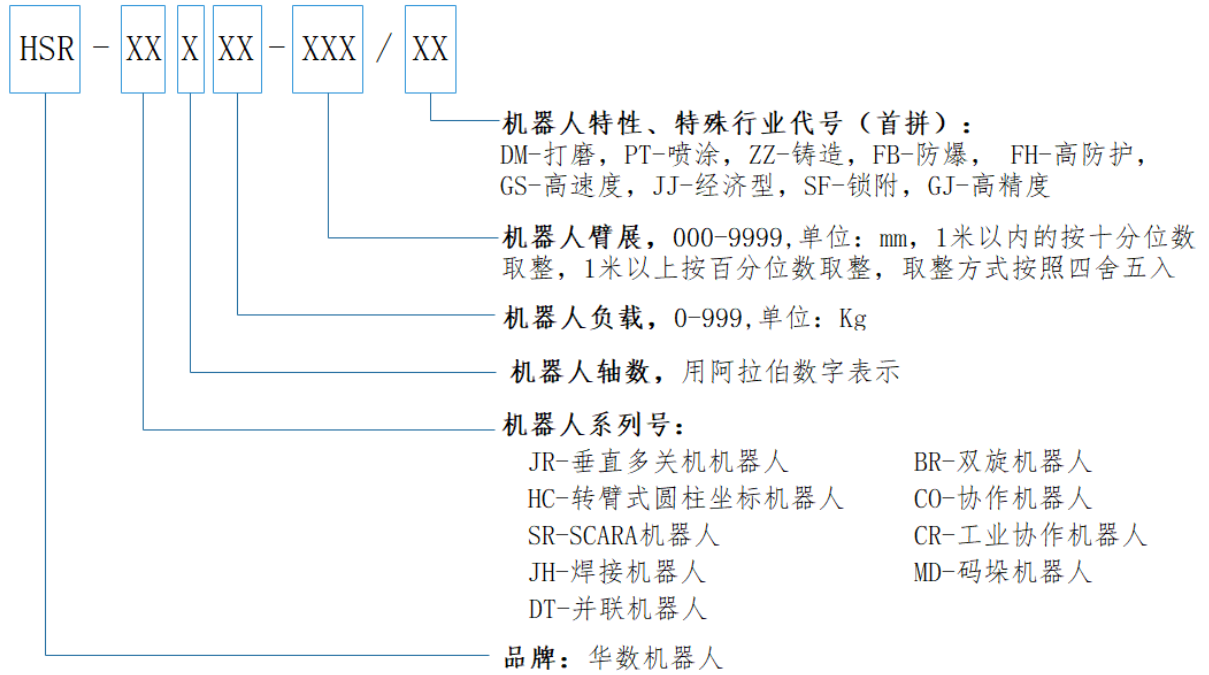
HSR - XX X XX - XXX / XX

机器人特性、特殊行业代号（首拼）：
DM-打磨，PT-喷涂，ZZ-铸造，FB-防爆， FH-高防护，GS-高速度，JJ-经济型，SF-锁附，GJ-高精度

机器人臂展，000-9999,单位：mm，1米以内的按十分位数取整，1米以上按百分位数取整，取整方式按照四舍五入

机器人负载，0-999,单位：Kg

机器人轴数，用阿拉伯数字表示

机器人系列号：
JR-垂直多关机机器人
HC-转臂式圆柱坐标机器人
SR-SCARA机器人
JH-焊接机器人
DT-并联机器人
BR-双旋机器人
CO-协作机器人
CR-工业协作机器人
MD-码垛机器人

品牌：华数机器人